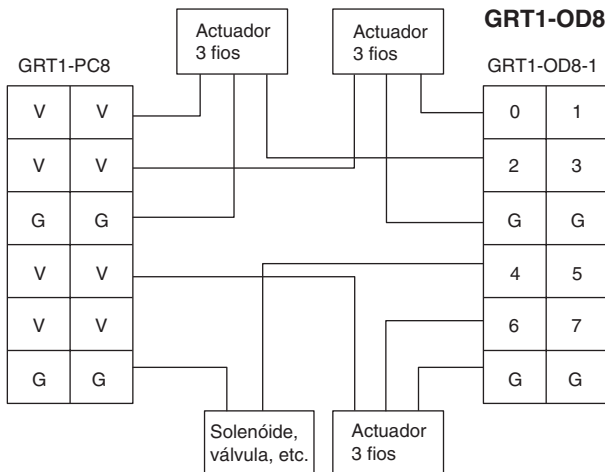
GRT1-OD8

Actuador 3 fios

Actuador 3 fios

GRT1-PC8

| V | V |
|---|---|
| V | V |
| G | G |
| V | V |
| V | V |
| G | G |

GRT1-OD8-1

| 0 | 1 |
|---|---|
| 2 | 3 |
| G | G |
| 4 | 5 |
| 6 | 7 |
| G | G |

Solenóide, válvula, etc.

Actuador 3 fios